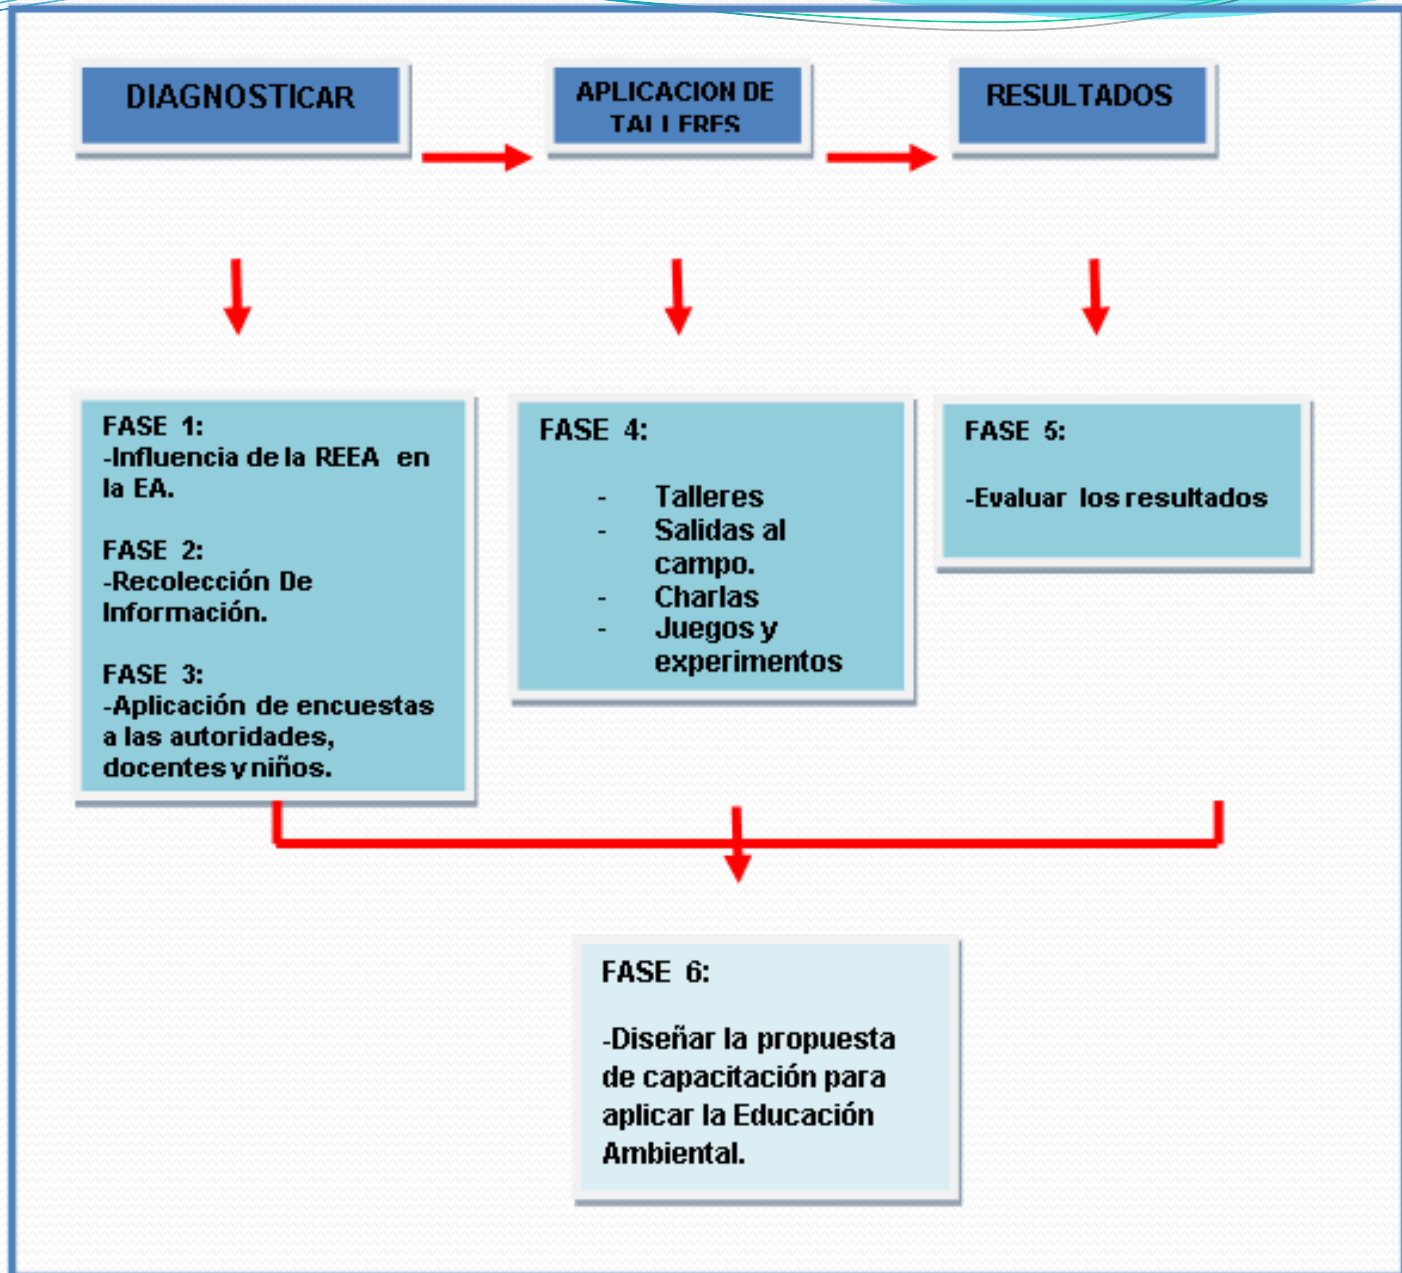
DIAGNOSTICAR

APLICACION DE TALLERES

RESULTADOS

FASE 1:
-Influencia de la REEA en la EA.

FASE 2:
-Recolección De Información.

FASE 3:
-Aplicación de encuestas a las autoridades, docentes y niños.

FASE 4:

- Talleres
- Salidas al campo.
- Charlas
- Juegos y experimentos

FASE 5:

-Evaluar los resultados

FASE 6:

-Diseñar la propuesta de capacitación para aplicar la Educación Ambiental.